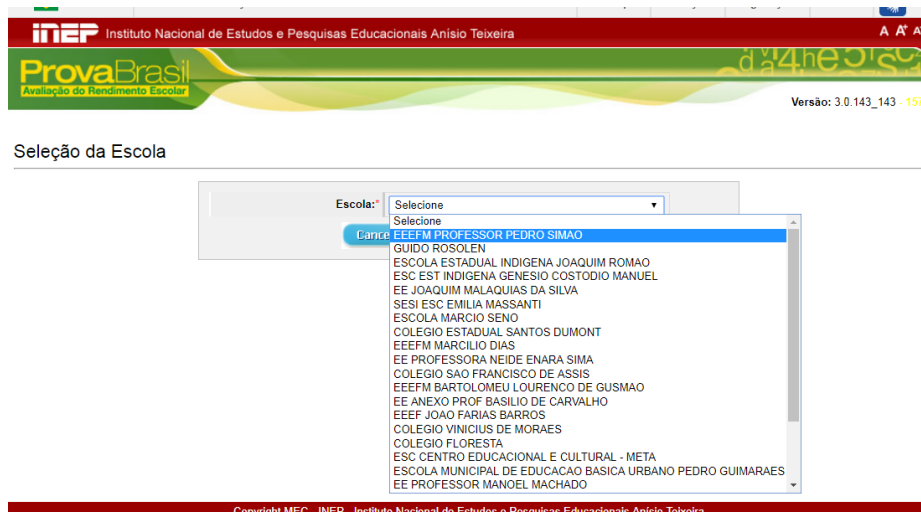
INEP Instituto Nacional de Estudos e Pesquisas Educacionais Anísio Teixeira

A A⁺ A

ProvaBrasil
Avaliação do Rendimento Escolar

Versão: 3.0.143_143 - 15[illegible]

Seleção da Escola

Escola:*

Selecione

Cance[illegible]

Selecione
EEEFM PROFESSOR PEDRO SIMAO
GUIDO ROSOLEN
ESCOLA ESTADUAL INDIGENA JOAQUIM ROMAO
ESC EST INDIGENA GENESIO COSTODIO MANUEL
EE JOAQUIM MALAQUIAS DA SILVA
SESI ESC EMILIA MASSANTI
ESCOLA MARCIO SENO
COLEGIO ESTADUAL SANTOS DUMONT
EEEFM MARCILIO DIAS
EE PROFESSORA NEIDE ENARA SIMA
COLEGIO SAO FRANCISCO DE ASSIS
EEEFM BARTOLOMEU LOURENCO DE GUSMAO
EE ANEXO PROF BASILIO DE CARVALHO
EEEF JOAO FARIAS BARROS
COLEGIO VINICIUS DE MORAES
COLEGIO FLORESTA
ESC CENTRO EDUCACIONAL E CULTURAL - META
ESCOLA MUNICIPAL DE EDUCACAO BASICA URBANO PEDRO GUIMARAES
EE PROFESSOR MANOEL MACHADO

Copyright MEC - INEP - Instituto Nacional de Estudos e Pesquisas Educacionais Anísio Teixeira